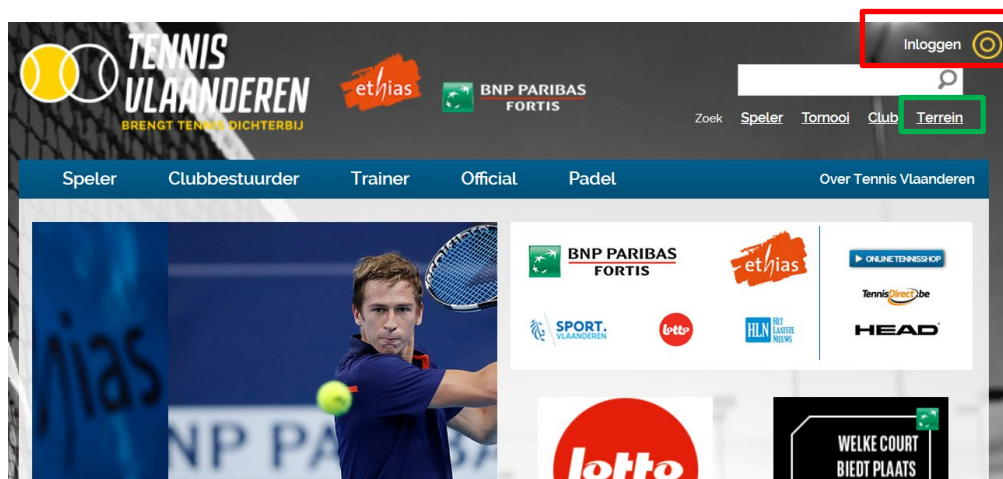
TENNIS VLAANDEREN
BRENGT TENNIS DICHTERBIJ

ethias

BNP PARIBAS FORTIS

Inloggen

Zoek Speler Tornooi Club Terrein

Speler Clubbestuurder Trainer Official Padel Over Tennis Vlaanderen

BNP PARIBAS FORTIS

ethias

ONLINE TENNISSHOP

TennisDirect.be

SPORT. VLAANDEREN

lotto

HLN HET LAATSTE NIEUWS

HEAD

ethias

NP PA

lotto

WELKE COURT BIEDT PLAATS